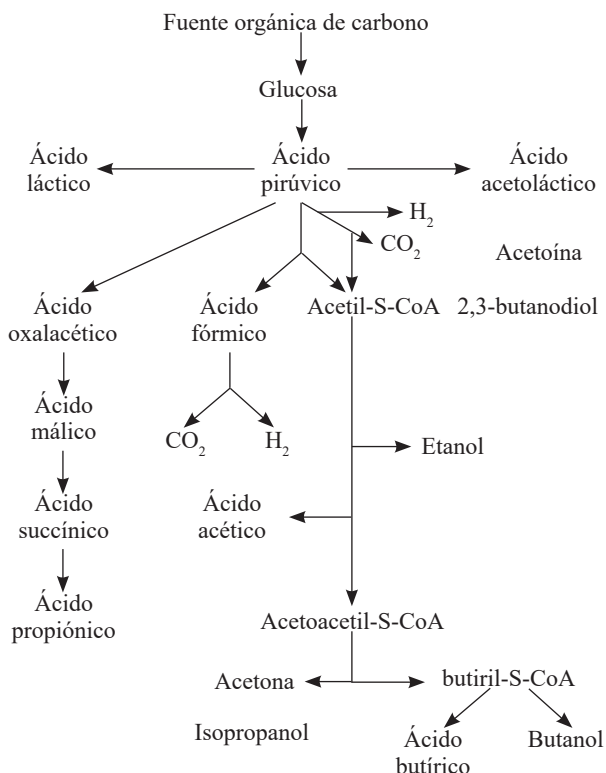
Fuente orgánica de carbono

Glucosa

Ácido láctico

Ácido pirúvico

Ácido acetoláctico

$H_2$

$CO_2$

Acetoína

Ácido oxalacético

Ácido fórmico

Acetil-S-CoA

2,3-butanodiol

Ácido málico

$CO_2$

$H_2$

Etanol

Ácido succínico

Ácido acético

Ácido propiónico

Acetoacetil-S-CoA

Acetona

butiril-S-CoA

Isopropanol

Ácido butírico

Butanol